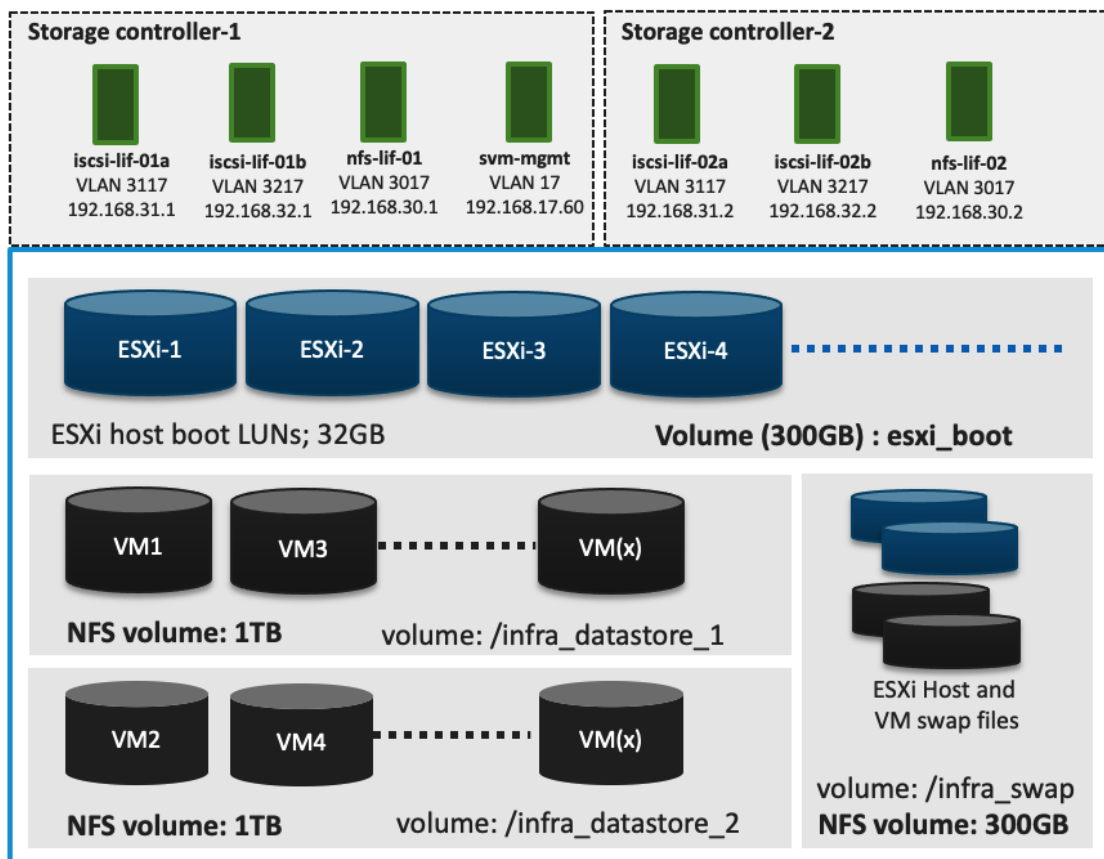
Storage controller-1

iscsi-lif-01a
VLAN 3117
192.168.31.1

iscsi-lif-01b
VLAN 3217
192.168.32.1

nfs-lif-01
VLAN 3017
192.168.30.1

svm-mgmt
VLAN 17
192.168.17.60

Storage controller-2

iscsi-lif-02a
VLAN 3117
192.168.31.2

iscsi-lif-02b
VLAN 3217
192.168.32.2

nfs-lif-02
VLAN 3017
192.168.30.2

ESXi-1 ESXi-2 ESXi-3 ESXi-4

ESXi host boot LUNs; 32GB

Volume (300GB) : esxi_boot

VM1 VM3 VM(x)

NFS volume: 1TB

volume: /infra_datastore_1

VM2 VM4 VM(x)

NFS volume: 1TB

volume: /infra_datastore_2

ESXi Host and VM swap files

volume: /infra_swap

NFS volume: 300GB